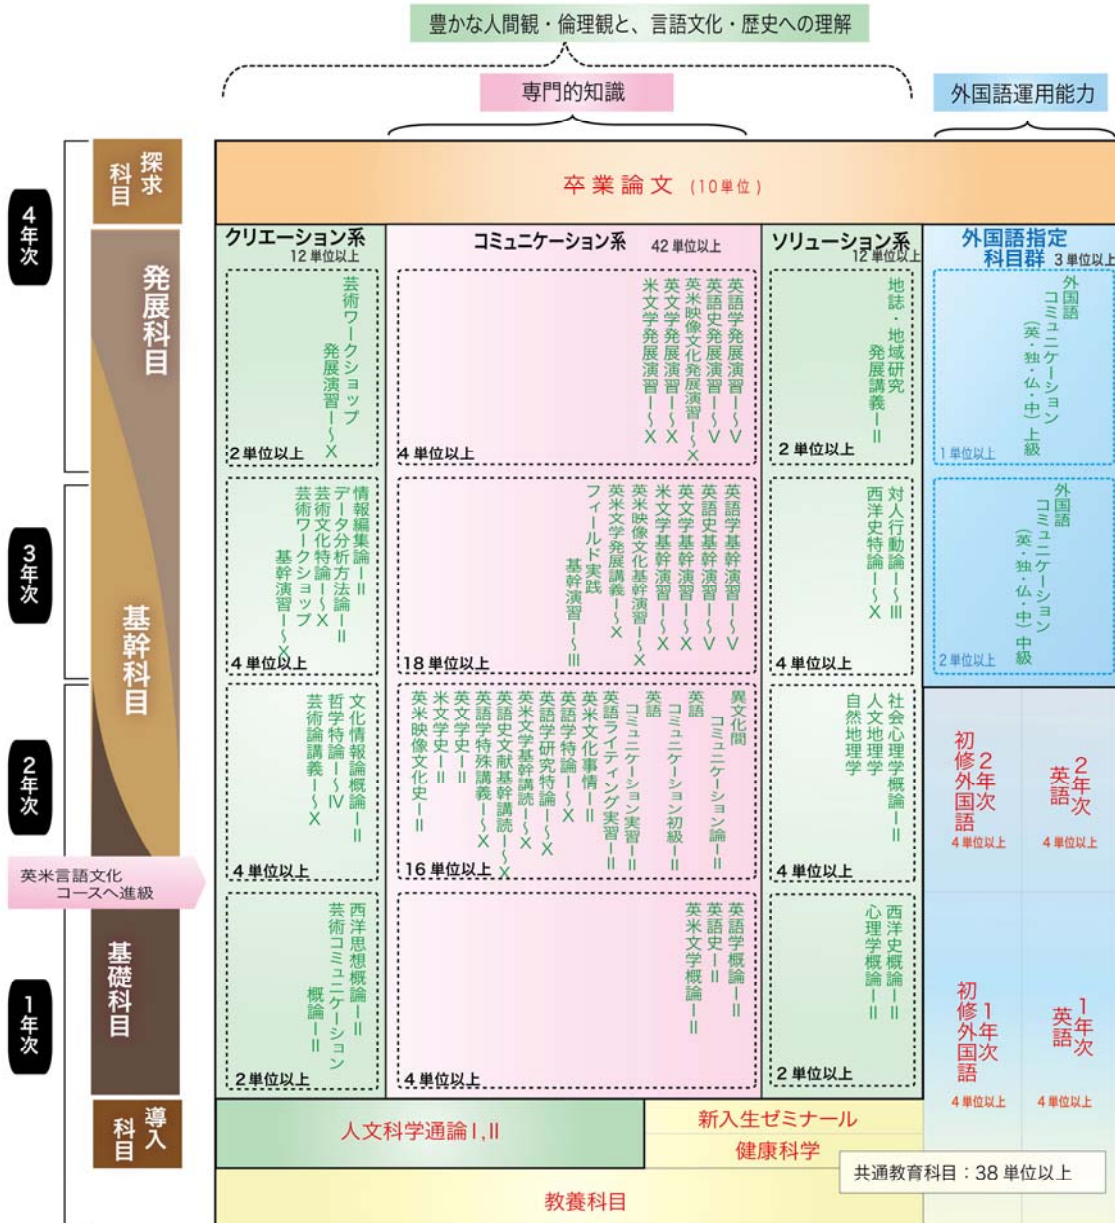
豊かな人間観・倫理観と、言語文化・歴史への理解

専門的知識

外国語運用能力

4年次

探求科目

卒業論文（10単位）

発展科目

クリエーション系 12単位以上

芸術ワークショップ発展演習Ⅰ～Ⅹ

2単位以上

コミュニケーション系 42単位以上

英語学発展演習Ⅰ～Ⅴ
英語史発展演習Ⅰ～Ⅴ
英米映像文化発展演習Ⅰ～Ⅹ
英文学発展演習Ⅰ～Ⅹ
米文学発展演習Ⅰ～Ⅹ

4単位以上

ソリューション系 12単位以上

地誌・地域研究発展講義Ⅰ・Ⅱ

2単位以上

外国語指定科目群 3単位以上

外国語コミュニケーション（英・独・仏・中）上級

1単位以上

3年次

基幹科目

情報編集論Ⅰ・Ⅱ
データ分析方法論Ⅰ・Ⅱ
芸術文化特論Ⅰ～Ⅹ
芸術ワークショップ基幹演習Ⅰ～Ⅹ

4単位以上

英語学基幹演習Ⅰ～Ⅴ
英語史基幹演習Ⅰ～Ⅴ
英文学基幹演習Ⅰ～Ⅹ
米文学基幹演習Ⅰ～Ⅹ
英米映像文化基幹演習Ⅰ～Ⅹ
英米文学発展講義Ⅰ～Ⅹ
フィールド実践基幹演習Ⅰ～Ⅲ

18単位以上

対人行動論Ⅰ～Ⅲ
西洋史特論Ⅰ～Ⅹ

4単位以上

外国語コミュニケーション（英・独・仏・中）中級

2単位以上

2年次

文化情報論概論Ⅰ・Ⅱ
哲学特論Ⅰ～Ⅳ
芸術論講義Ⅰ～Ⅹ

4単位以上

異文化間コミュニケーション論Ⅰ・Ⅱ
英語コミュニケーション初級Ⅰ・Ⅱ
英語コミュニケーション実習Ⅰ・Ⅱ
英語ライティング実習Ⅰ・Ⅱ
英米文化事情Ⅰ・Ⅱ
英語学特論Ⅰ～Ⅹ
英語学研究特論Ⅰ～Ⅹ
英米文学基幹講読Ⅰ～Ⅹ
英語史文献基幹講読Ⅰ～Ⅹ
英語学特殊講義Ⅰ～Ⅹ
英文学史Ⅰ・Ⅱ
米文学史Ⅰ・Ⅱ
英米映像文化史Ⅰ・Ⅱ

16単位以上

社会心理学概論Ⅰ・Ⅱ
人文地理学
自然地理学

4単位以上

初修外国語 2年次
4単位以上

英語 2年次
4単位以上

英米言語文化コースへ進級

1年次

基礎科目

西洋思想概論Ⅰ・Ⅱ
芸術コミュニケーション概論Ⅰ・Ⅱ

2単位以上

英語学概論Ⅰ・Ⅱ
英語史Ⅰ・Ⅱ
英米文学概論Ⅰ・Ⅱ

4単位以上

西洋史概論Ⅰ・Ⅱ
心理学概論Ⅰ・Ⅱ

2単位以上

初修外国語 1年次
4単位以上

英語 1年次
4単位以上

導入科目

人文科学通論Ⅰ,Ⅱ

新入生ゼミナール

健康科学

共通教育科目：38単位以上

教養科目